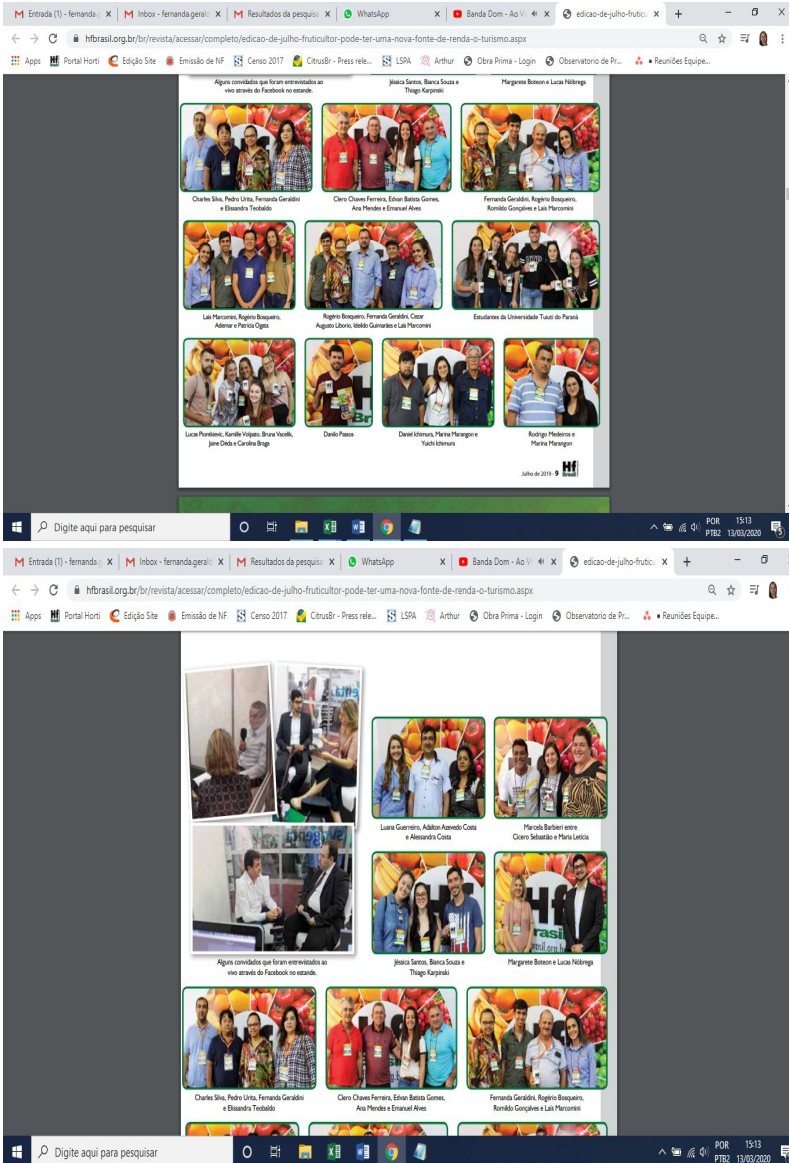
M Entrada (1) - fernanda.g × | M Inbox - fernanda.geral × | M Resultados da pesquisa × | WhatsApp × | Banda Dom - Ao V × | edicao-de-julho-frutic × | +

hfbrasil.org.br/br/revista/acessar/completo/edicao-de-julho-fruticultor-pode-ter-uma-nova-fonte-de-renda-o-turismo.aspx

Apps | Portal Horti | Edição Site | Emissão de NF | Censo 2017 | CitrusBr - Press rele... | LSPA | Arthur | Obra Prima - Login | Observatorio de Pr... | • Reuniões Equipe...

Alguns convidados que foram entrevistados ao vivo através do Facebook no estande.

Jéssica Santos, Bianca Souza e Thiago Karpinski

Margarete Boteon e Lucas Nóbrega

Charles Silva, Pedro Urita, Fernanda Geraldini e Elissandra Teobaldo

Clero Chaves Ferreira, Edvan Batista Gomes, Ana Mendes e Emanuel Alves

Fernanda Geraldini, Rogério Bosqueiro, Romildo Gonçalves e Laís Marcomini

Laís Marcomini, Rogério Bosqueiro, Ademar e Patrícia Ogata

Rogério Bosqueiro, Fernanda Geraldini, Cesar Augusto Liborio, Idelcio Guimarães e Laís Marcomini

Estudantes da Universidade Tuiuti do Paraná

Lucas Piontkievic, Kamille Volpato, Bruna Vacelik, Jaine Déda e Carolina Braga

Danilo Passos

Daniel Ichimura, Marina Marangon e Yuichi Ichimura

Rodrigo Medeiros e Marina Marangon

Julho de 2019 - 9 Hf Brasil

Digite aqui para pesquisar

POR PTB2 15:13 13/03/2020

M Entrada (1) - fernanda.g × | M Inbox - fernanda.geral × | M Resultados da pesquisa × | WhatsApp × | Banda Dom - Ao V × | edicao-de-julho-frutic × | +

hfbrasil.org.br/br/revista/acessar/completo/edicao-de-julho-fruticultor-pode-ter-uma-nova-fonte-de-renda-o-turismo.aspx

Apps | Portal Horti | Edição Site | Emissão de NF | Censo 2017 | CitrusBr - Press rele... | LSPA | Arthur | Obra Prima - Login | Observatorio de Pr... | • Reuniões Equipe...

Luana Guerreiro, Adailton Azevedo Costa e Alessandra Costa

Marcela Barbieri entre Cícero Sebastião e Maria Letícia

Alguns convidados que foram entrevistados ao vivo através do Facebook no estande.

Jéssica Santos, Bianca Souza e Thiago Karpinski

Margarete Boteon e Lucas Nóbrega

Charles Silva, Pedro Urita, Fernanda Geraldini e Elissandra Teobaldo

Clero Chaves Ferreira, Edvan Batista Gomes, Ana Mendes e Emanuel Alves

Fernanda Geraldini, Rogério Bosqueiro, Romildo Gonçalves e Laís Marcomini

Digite aqui para pesquisar

POR PTB2 15:13 13/03/2020